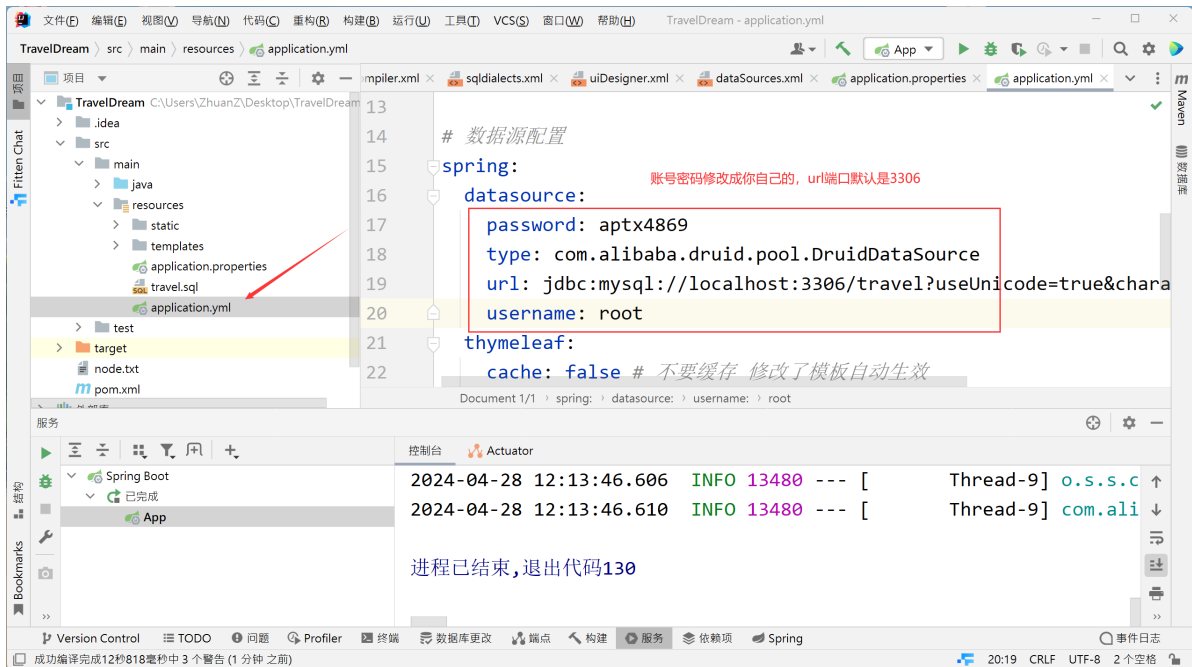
文件(F) 编辑(E) 视图(V) 导航(N) 代码(C) 重构(R) 构建(B) 运行(U) 工具(T) VCS(S) 窗口(W) 帮助(H) TravelDream - application.yml

TravelDream 〉 src 〉 main 〉 resources 〉 application.yml

App

项目

TravelDream C:\Users\ZhuanZ\Desktop\TravelDream
.idea
src
main
java
resources
static
templates
application.properties
travel.sql
application.yml
test
target
node.txt
pom.xml

mpiler.xml sqldialects.xml uiDesigner.xml dataSources.xml application.properties application.yml

13
14 # 数据源配置
15 spring:
16 datasource:
17 password: aptx4869
18 type: com.alibaba.druid.pool.DruidDataSource
19 url: jdbc:mysql://localhost:3306/travel?useUnicode=true&chara
20 username: root
21 thymeleaf:
22 cache: false # 不要缓存 修改了模板自动生效

账号密码修改成你自己的，url端口默认是3306

Document 1/1 › spring: › datasource: › username: › root

服务

Spring Boot
已完成
App

控制台 Actuator

2024-04-28 12:13:46.606 INFO 13480 --- [ Thread-9] o.s.s.c
2024-04-28 12:13:46.610 INFO 13480 --- [ Thread-9] com.ali

进程已结束,退出代码130

Maven
数据库
Fitten Chat
结构
Bookmarks

Version Control TODO 问题 Profiler 终端 数据库更改 端点 构建 服务 依赖项 Spring 事件日志

成功编译完成12秒818毫秒中 3 个警告 (1 分钟 之前) 20:19 CRLF UTF-8 2 个空格